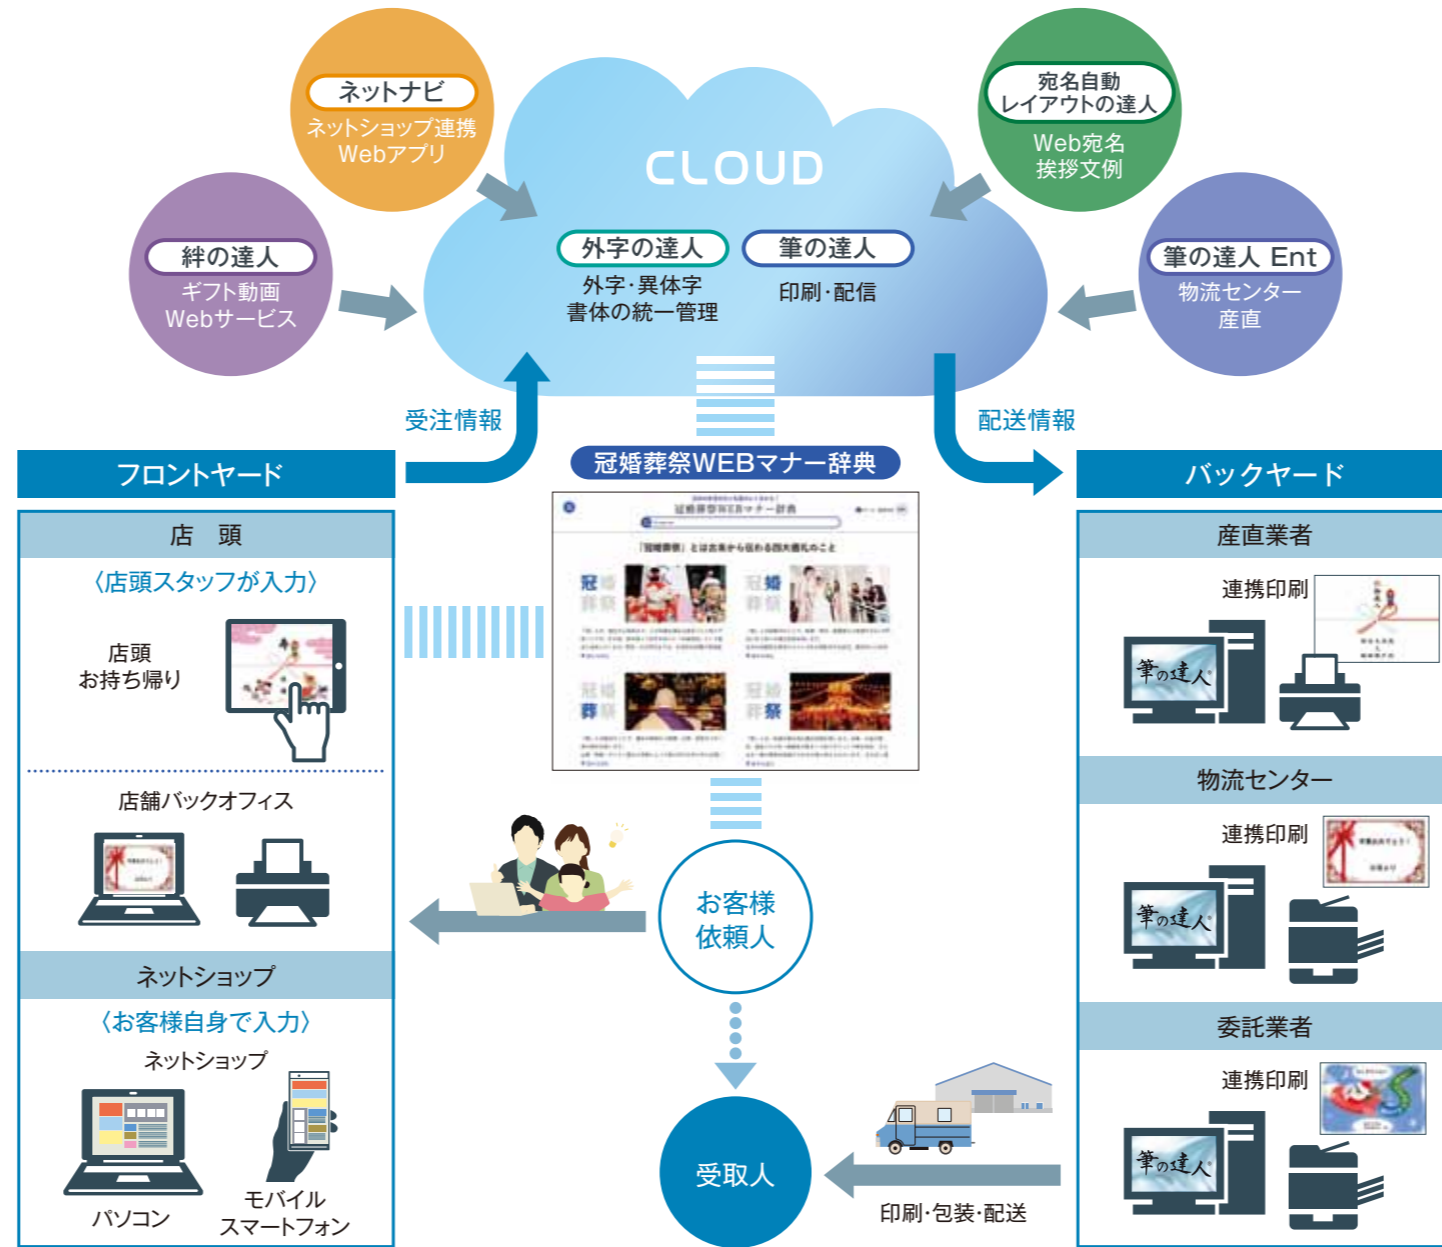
ネットナビ
ネットショップ連携
Webアプリ

絆の達人
ギフト動画
Webサービス

CLOUD

外字の達人
外字･異体字
書体の統一管理

筆の達人
印刷･配信

宛名自動
レイアウトの達人
Web宛名
挨拶文例

筆の達人 Ent
物流センター
産直

受注情報

配送情報

フロントヤード

冠婚葬祭WEBマナー辞典

バックヤード

店　頭
〈店頭スタッフが入力〉
店頭
お持ち帰り

店舗バックオフィス

ネットショップ
〈お客様自身で入力〉
ネットショップ
パソコン
モバイル
スマートフォン

お客様
依頼人

受取人

印刷･包装･配送

産直業者
連携印刷
筆の達人

物流センター
連携印刷
筆の達人

委託業者
連携印刷
筆の達人